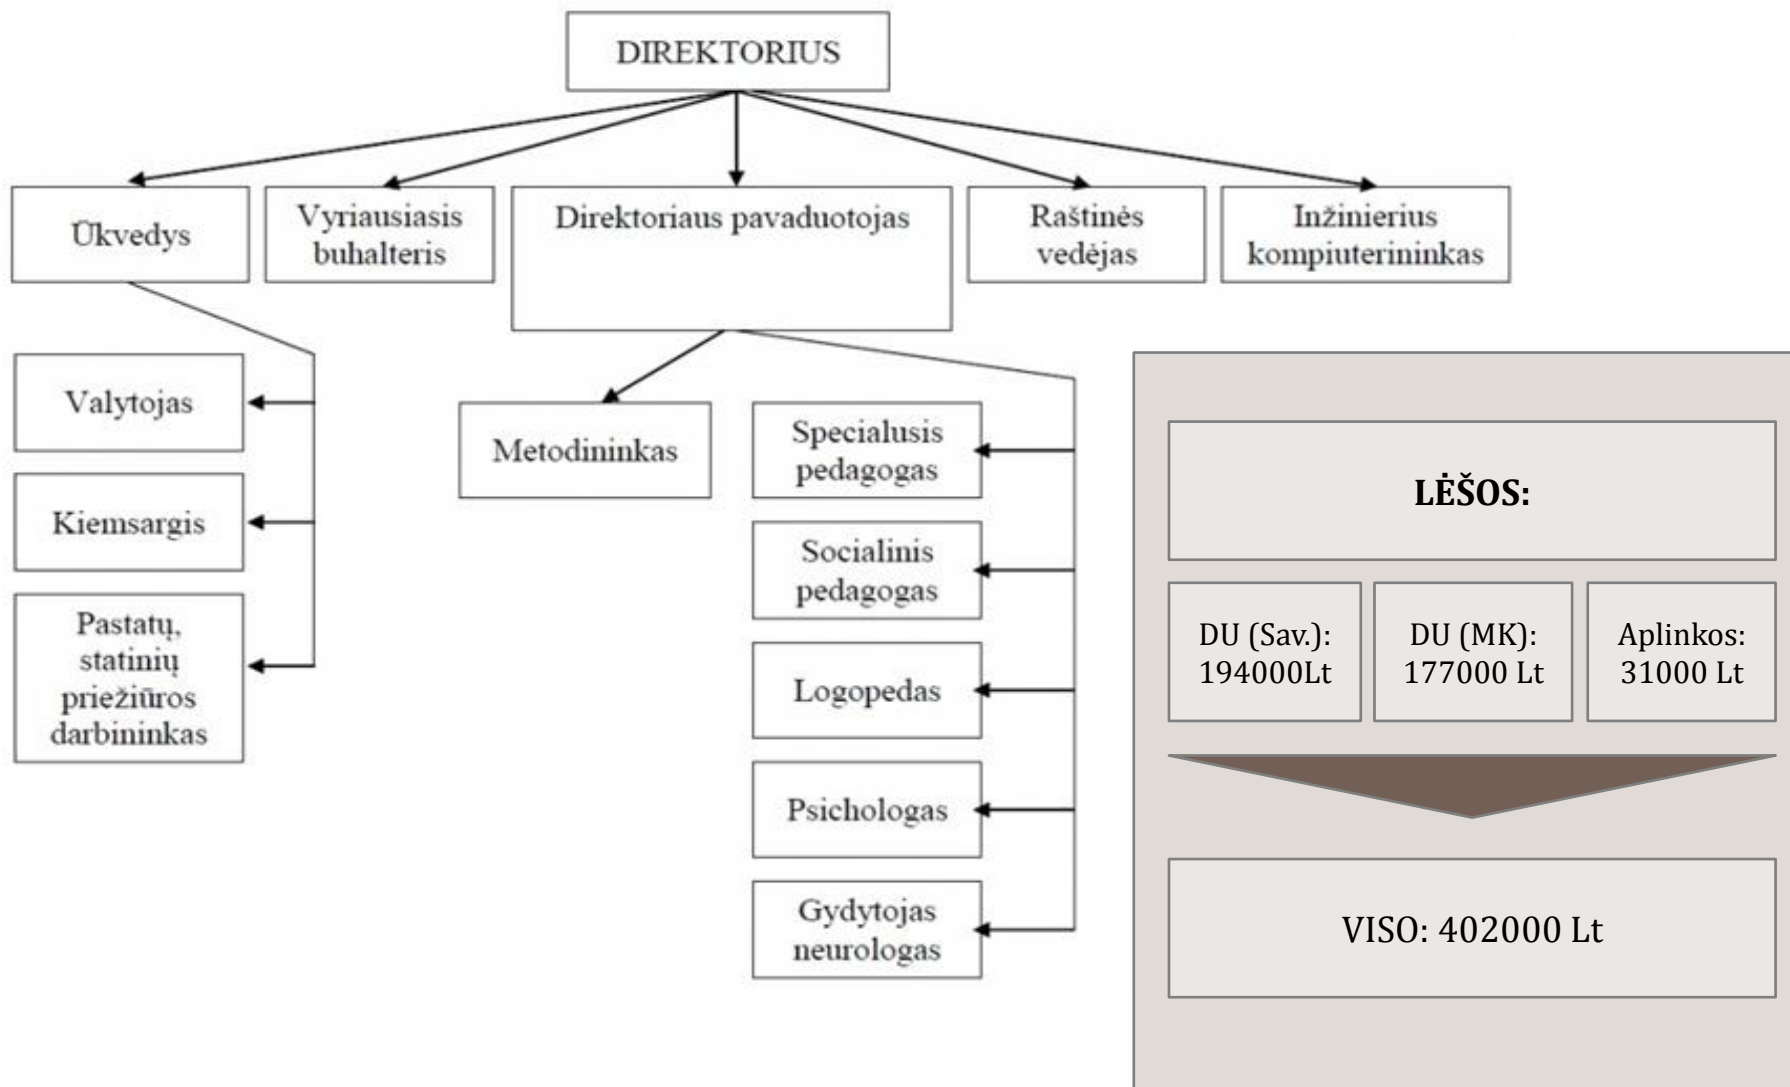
DIREKTORIUS

Ūkvedys

Vyriausiasis buhalteris

Direktoriaus pavaduotojas

Raštinės vedėjas

Inžinierius kompiuterininkas

Valytojas

Kiemsargis

Pastatų, statinių priežiūros darbininkas

Metodininkas

Specialusis pedagogas

Socialinis pedagogas

Logopedas

Psichologas

Gydytojas neurologas

LĖŠOS:

DU (Sav.): 194000Lt

DU (MK): 177000 Lt

Aplinkos: 31000 Lt

VISO: 402000 Lt